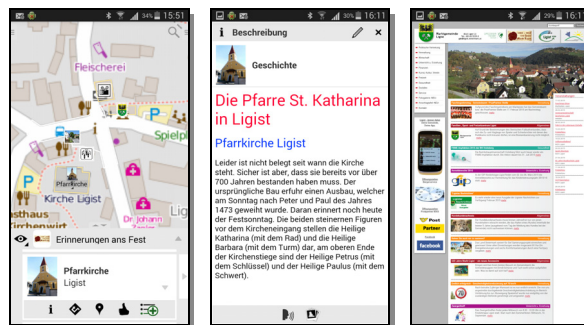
34% 15:51

Fleischerei

Spielp

Pfarrkirche

Kirche Ligist

sthaus Sterr

Dr. Johann

Lig

Erinnerungen ans Fest

Pfarrkirche
Ligist

31% 16:11

Beschreibung

Geschichte

Die Pfarre St. Katharina in Ligist

Pfarrkirche Ligist

Leider ist nicht belegt seit wann die Kirche steht. Sicher ist aber, dass sie bereits vor über 700 Jahren bestanden haben muss. Der ursprüngliche Bau erfuhr einen Ausbau, welcher am Sonntag nach Peter und Paul des Jahres 1473 geweiht wurde. Daran erinnert noch heute der Festsonntag. Die beiden steinernen Figuren vor dem Kircheneingang stellen die Heilige Katharina (mit dem Rad) und die Heilige Barbara (mit dem Turm) dar, am oberen Ende der Kirchenstiege sind der Heilige Petrus (mit dem Schlüssel) und der Heilige Paulus (mit dem Schwert).

29% 16:12

Marktgemeinde Ligist

Partner

facebook